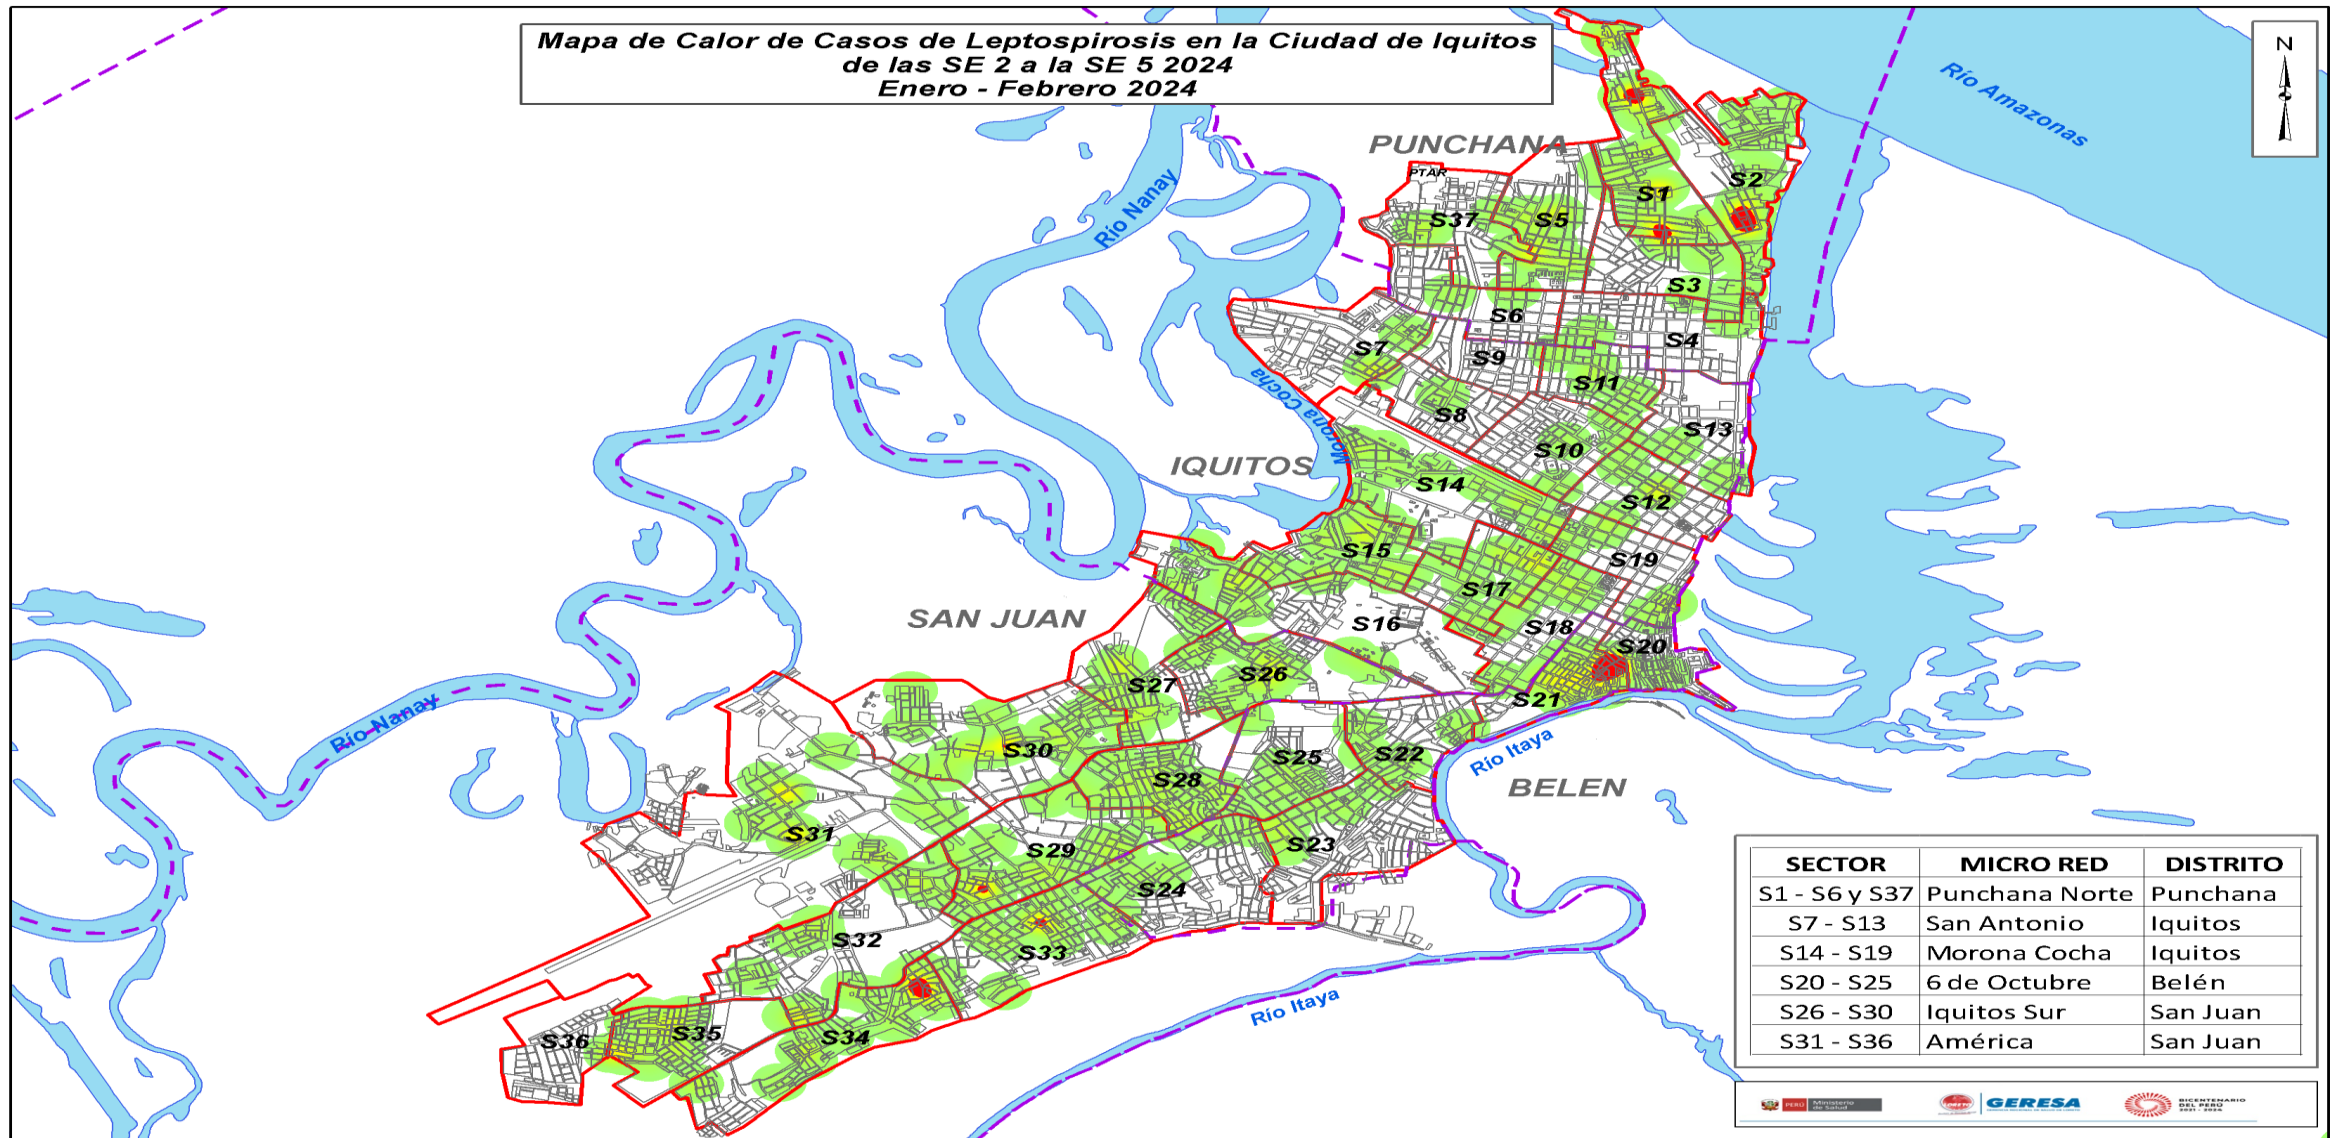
Mapa de Calor de Casos de Leptospirosis en la Ciudad de Iquitos
de las SE 2 a la SE 5 2024
Enero - Febrero 2024

N

Río Amazonas

PUNCHANA

PTAR

Río Nanay

S1
S2
S37
S5
S3
S6
S4
S7
S9
S11
Morona Cocha
S8
S13
S10
IQUITOS
S14
S12
S15
S19
S17
SAN JUAN
S16
S18
S20
S27
S26
S21
Río Nanay
S30
S25
S22
Río Itaya
BELEN
S28
S31
S29
S23
S24
S32
S33
S35
S36
S34
Río Itaya

| SECTOR | MICRO RED | DISTRITO |
|---|---|---|
| S1 - S6 y S37 | Punchana Norte | Punchana |
| S7 - S13 | San Antonio | Iquitos |
| S14 - S19 | Morona Cocha | Iquitos |
| S20 - S25 | 6 de Octubre | Belén |
| S26 - S30 | Iquitos Sur | San Juan |
| S31 - S36 | América | San Juan |

PERÚ Ministerio de Salud
GERESA
BICENTENARIO DEL PERÚ 2021 - 2024